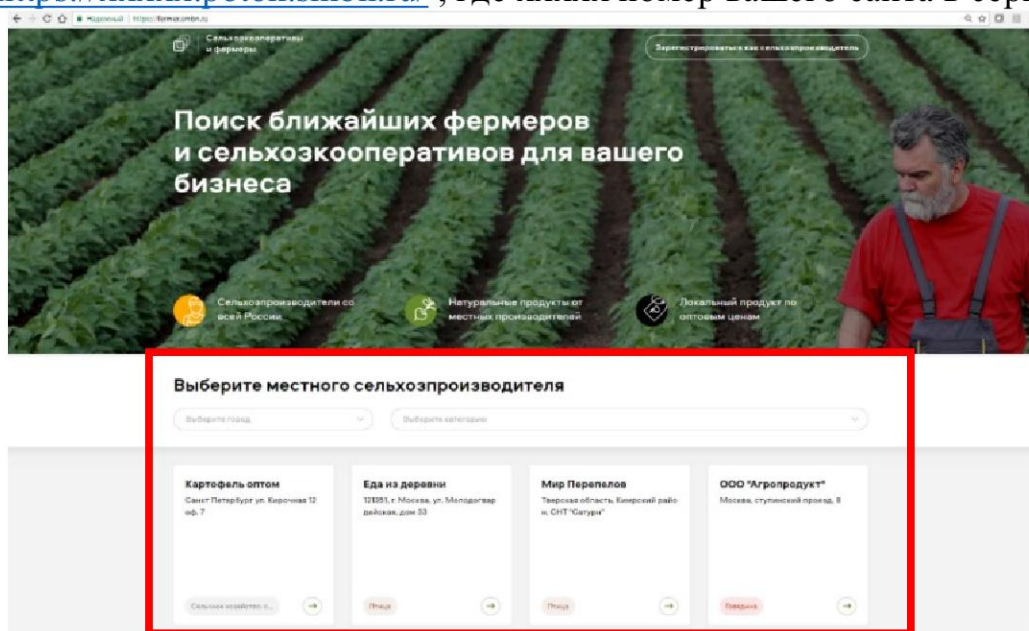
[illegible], где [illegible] номер вашего сайта. В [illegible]

Надежный | https://farmer.mbn.ru

Сельхозкооперативы и фермеры

Зарегистрироваться как сельхозпроизводитель

Поиск ближайших фермеров и сельхозкооперативов для вашего бизнеса

Сельхозпроизводители со всей России

Натуральные продукты от местных производителей

Локальный продукт по оптовым ценам

Выберите местного сельхозпроизводителя

Выберите город

Выберите категорию

Картофель оптом
Санкт Петербург ул. Кирочная 12 оф. 7
Сельское хозяйство, с...

Еда из деревни
121351, г. Москва, ул. Молодогвардейская, дом 33
Птица

Мир Перепелов
Тверская область, Кимрский район, СНТ "Сатурн"
Птица

ООО "Агропродукт"
Москва, ступинский проезд, 8
Говядина